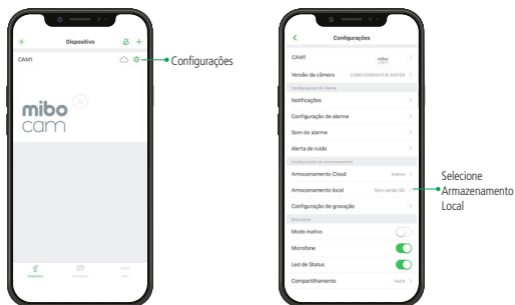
Dispositivo

CAM1

Configurações

mibo
cam

Dispositivo

Configurações

CAM1

Versão da câmera

Configuração de alarme

Notificações

Configuração de alarme

Som do alarme

Alerta de ruído

Configuração de armazenamento

Armazenamento Cloud

Inativo

Armazenamento local

Sem cartão SD

Configuração de gravação

Dispositivo

Modo inativo

Microfone

Led de Status

Compartilhamento

Selecione Armazenamento Local